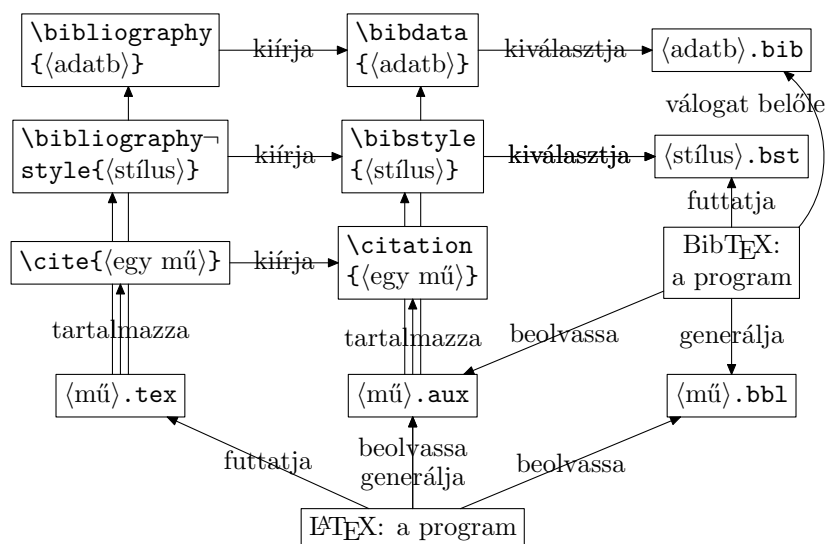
\bibliography {⟨adatb⟩}

kiírja

\bibdata {⟨adatb⟩}

kiválasztja

⟨adatb⟩.bib

válogat belőle

\bibliography¬ style{⟨stílus⟩}

kiírja

\bibstyle {⟨stílus⟩}

kiválasztja

⟨stílus⟩.bst

futtatja

\cite{⟨egy mű⟩}

kiírja

\citation {⟨egy mű⟩}

BibTEX: a program

tartalmazza

tartalmazza

beolvassa

generálja

⟨mű⟩.tex

⟨mű⟩.aux

⟨mű⟩.bbl

futtatja

beolvassa generálja

beolvassa

LATEX: a program